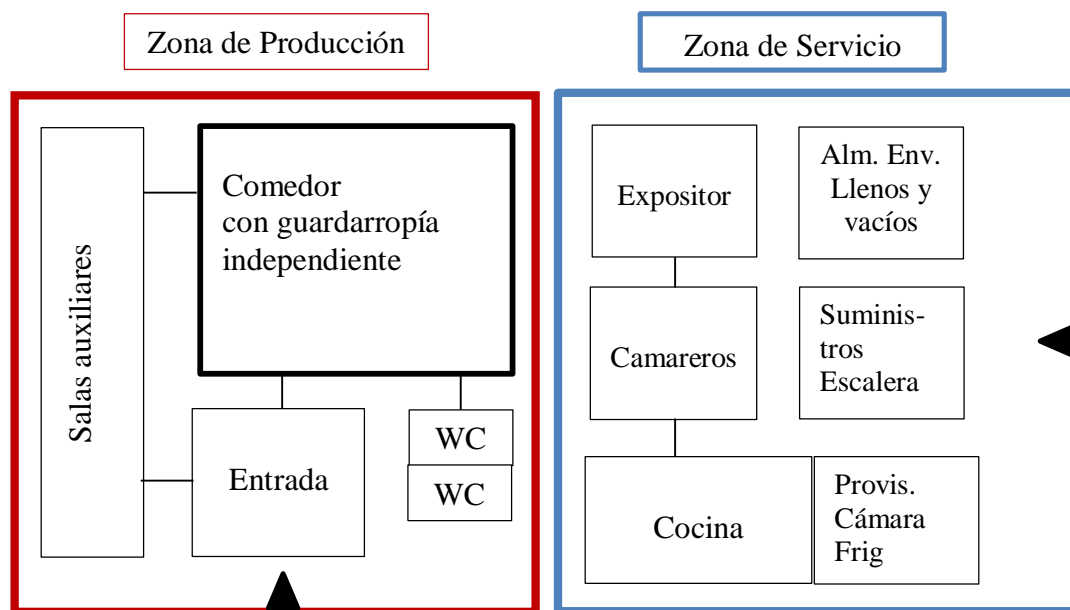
Zona de Producción

Zona de Servicio

Salas auxiliares

Comedor con guardarropía independiente

Entrada

WC

WC

Expositor

Alm. Env. Llenos y vacíos

Camareros

Suministros Escalera

Cocina

Provis. Cámara Frig